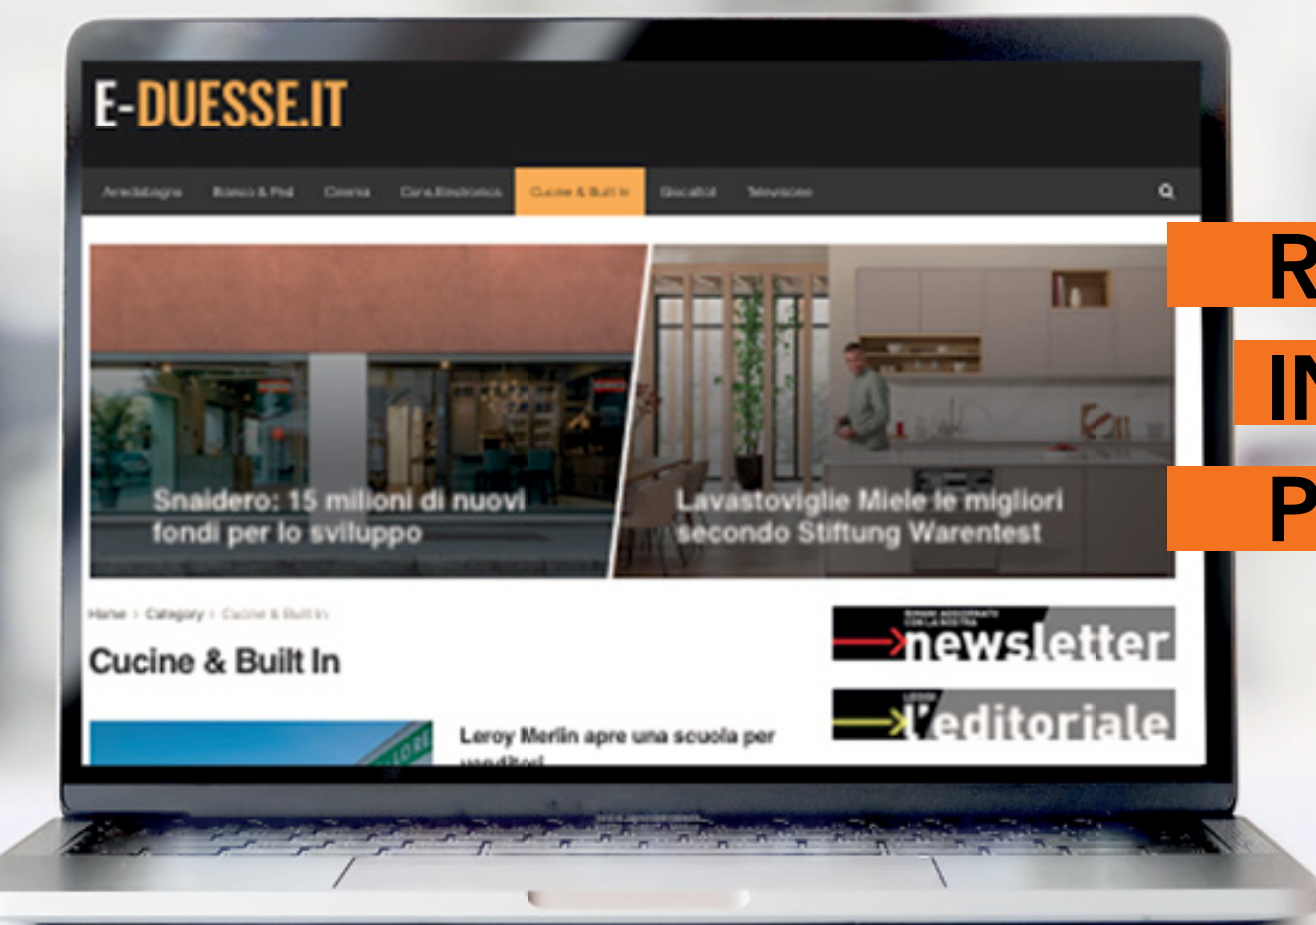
E-DUESSE.IT

Arredobagno Bianco & Ped Cinema Cura Elettronica Cucine & Built In Giocattoli Televisione

Snaidero: 15 milioni di nuovi fondi per lo sviluppo

Lavastoviglie Miele le migliori secondo Stiftung Warentest

Home › Category › Cucine & Built In

Cucine & Built In

Leroy Merlin apre una scuola per venditori

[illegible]
newsletter

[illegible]
l'editoriale

R
IN
P